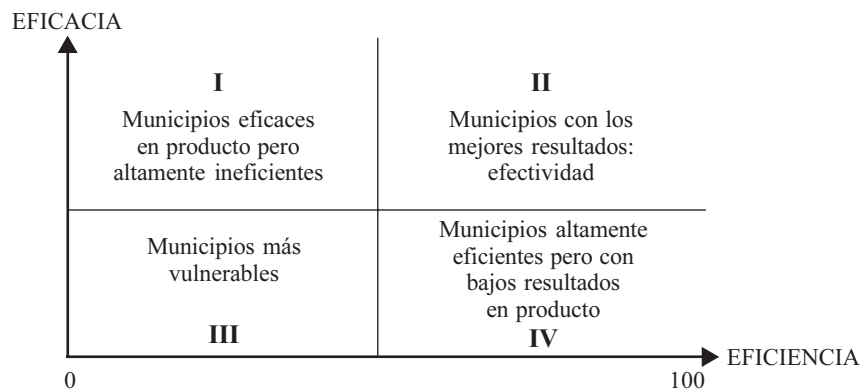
EFICACIA

I
Municipios eficaces en producto pero altamente ineficientes

II
Municipios con los mejores resultados: efectividad

Municipios más vulnerables

III

Municipios altamente eficientes pero con bajos resultados en producto

IV

EFICIENCIA

0

100